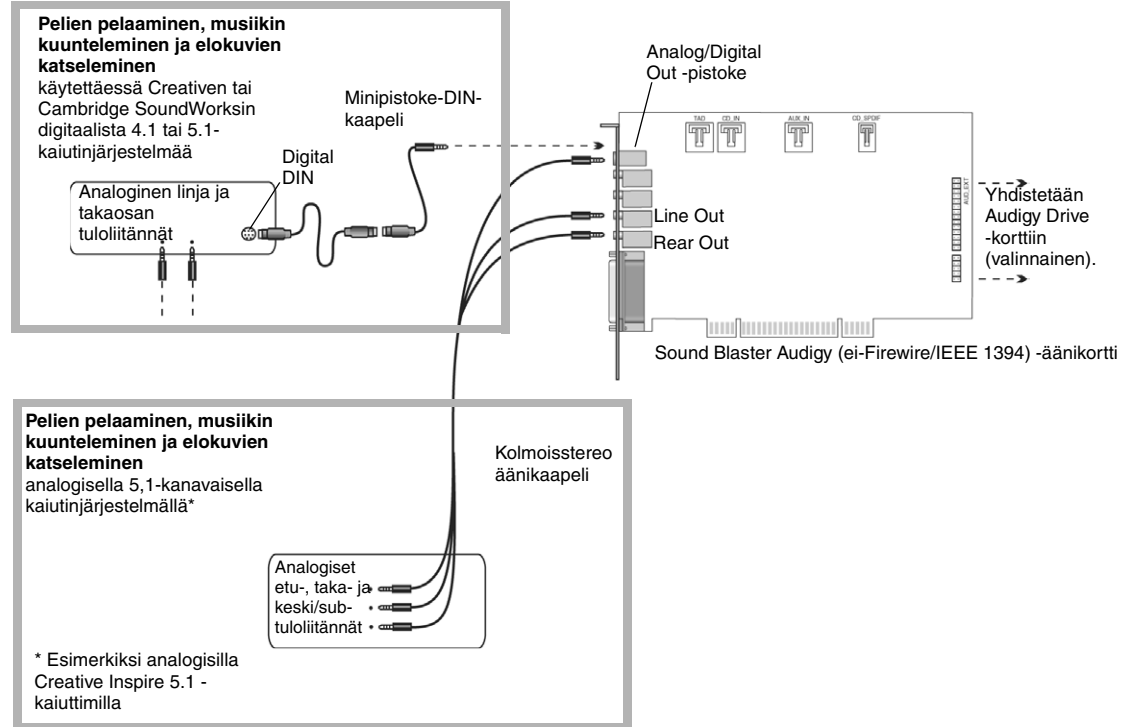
**Pelien pelaaminen, musiikin kuunteleminen ja elokuvien katseleminen**
käytettäessä Creativen tai Cambridge SoundWorksin digitaalista 4.1 tai 5.1-kaiutinjärjestelmää

Analoginen linja ja takaosan tuloliitännät

Digital DIN

Minipistoke-DIN-kaapeli

Analog/Digital Out -pistoke

TAD

CD_IN

AUX_IN

CD_SPDIF

AUD_EXT

Line Out

Rear Out

Yhdistetään Audigy Drive -korttiin (valinnainen).

Sound Blaster Audigy (ei-Firewire/IEEE 1394) -äänikortti

**Pelien pelaaminen, musiikin kuunteleminen ja elokuvien katseleminen**
analogisella 5,1-kanavaisella kaiutinjärjestelmällä*

Kolmoisstereo äänikaapeli

Analogiset etu-, taka- ja keski/sub-tuloliitännät

* Esimerkiksi analogisilla Creative Inspire 5.1 -kaiuttimilla